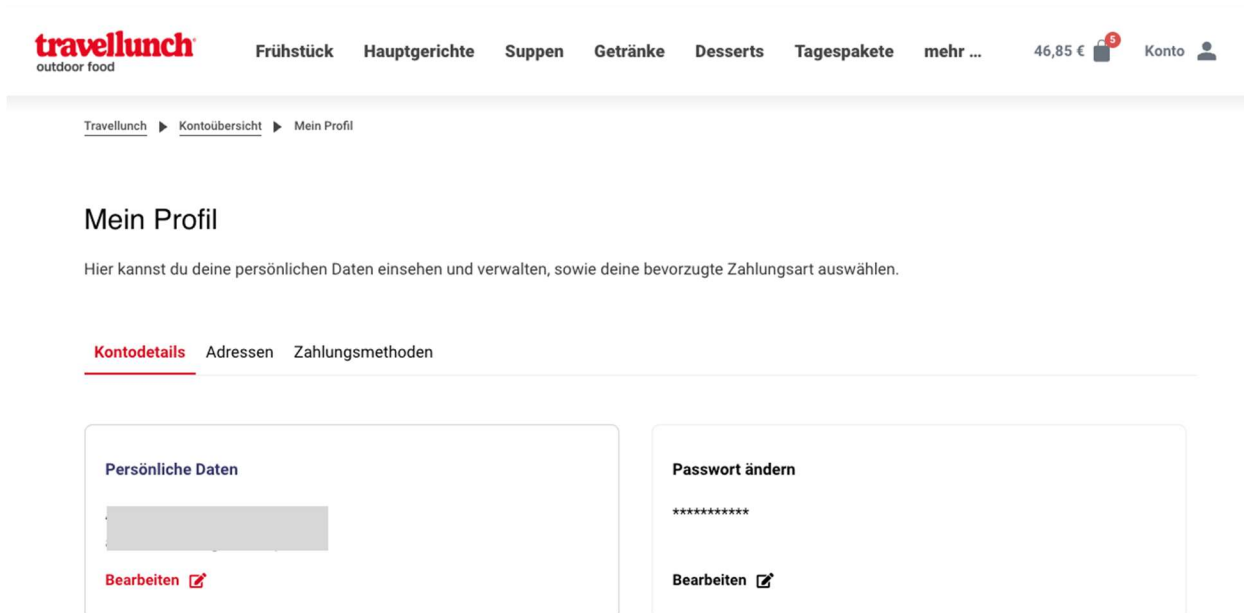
travellunch
outdoor food

Frühstück Hauptgerichte Suppen Getränke Desserts Tagespakete mehr ... 46,85 € 5 Konto

Travellunch ▶ Kontoübersicht ▶ Mein Profil

Mein Profil

Hier kannst du deine persönlichen Daten einsehen und verwalten, sowie deine bevorzugte Zahlungsart auswählen.

Kontodetails Adressen Zahlungsmethoden

Persönliche Daten

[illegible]

Bearbeiten

Passwort ändern

***********

Bearbeiten